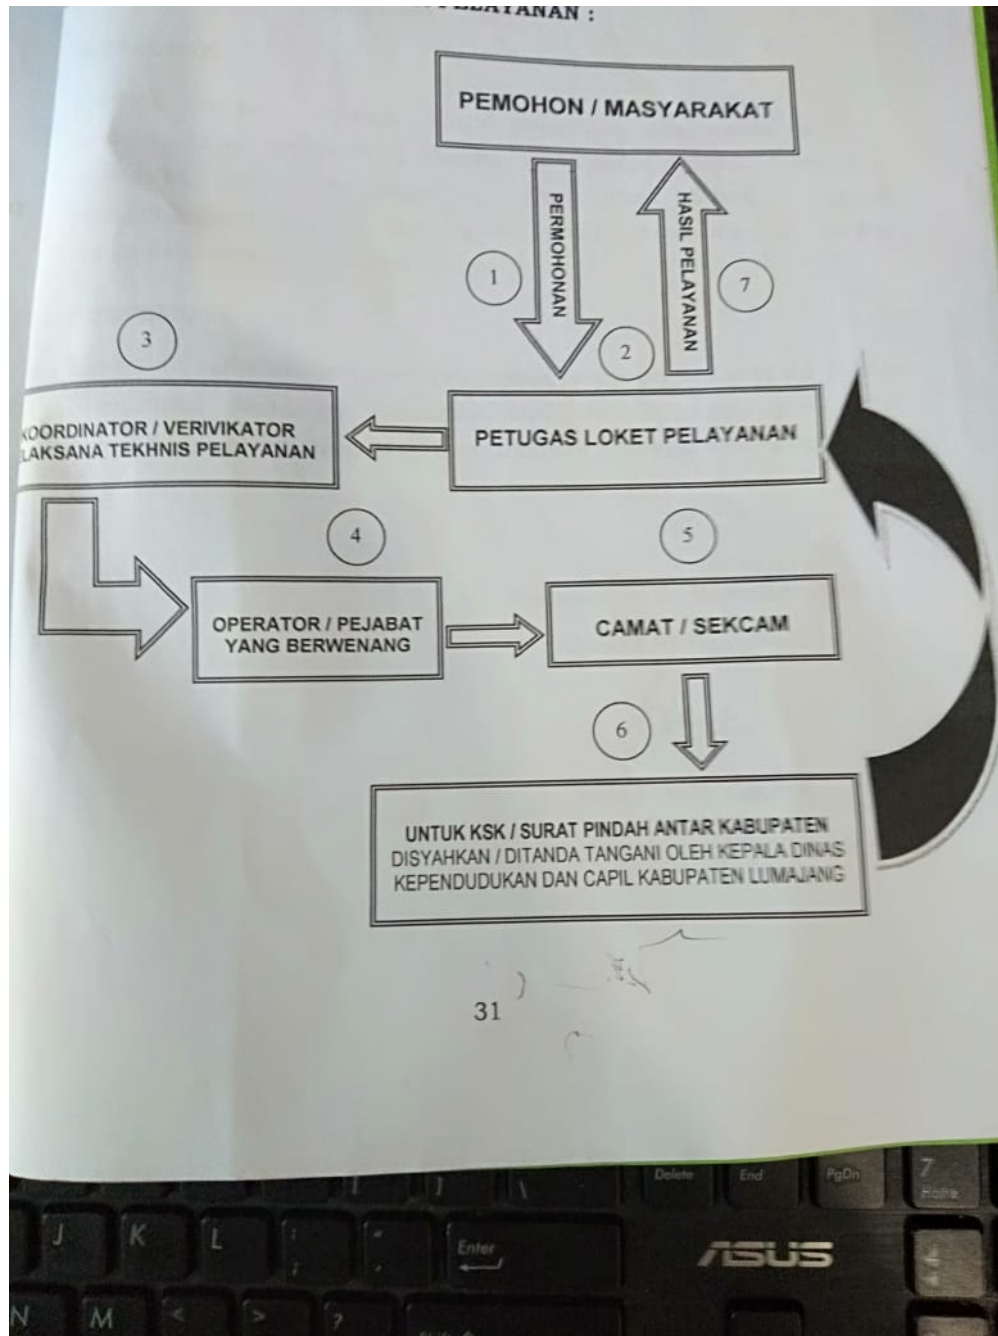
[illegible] PELAYANAN :

PEMOHON / MASYARAKAT

PERMOHONAN

HASIL PELAYANAN

1

7

3

2

KOORDINATOR / VERIVIKATOR
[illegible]LAKSANA TEKHNIS PELAYANAN

PETUGAS LOKET PELAYANAN

4

5

OPERATOR / PEJABAT YANG BERWENANG

CAMAT / SEKCAM

6

UNTUK KSK / SURAT PINDAH ANTAR KABUPATEN DISYAHKAN / DITANDA TANGANI OLEH KEPALA DINAS KEPENDUDUKAN DAN CAPIL KABUPATEN LUMAJANG

31

Delete End PgDn 7 Home
J K L : " Enter
N M < > ?
/ISUS